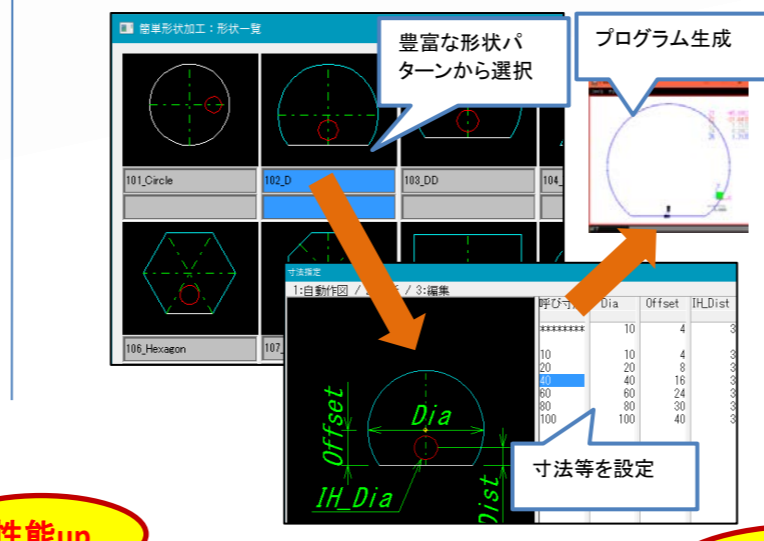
簡単形状加工：形状一覧

豊富な形状パターンから選択

プログラム生成

101_Circle
102_D
103_DD
104_
106_Hexagon
107_

寸法指定
1:自動作図 / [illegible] / 3:編集

| 呼び寸 | Dia | Offset | IH_Dist |
|---|---|---|---|
| ******** | 10 | 4 | 3 |
| 10 | 10 | 4 | 3 |
| 20 | 20 | 8 | 3 |
| 40 | 40 | 16 | 3 |
| 60 | 60 | 24 | 3 |
| 80 | 80 | 30 | 3 |
| 100 | 100 | 40 | 3 |

Offset
Dia
IH_Dia
Dist

寸法等を設定

性能up